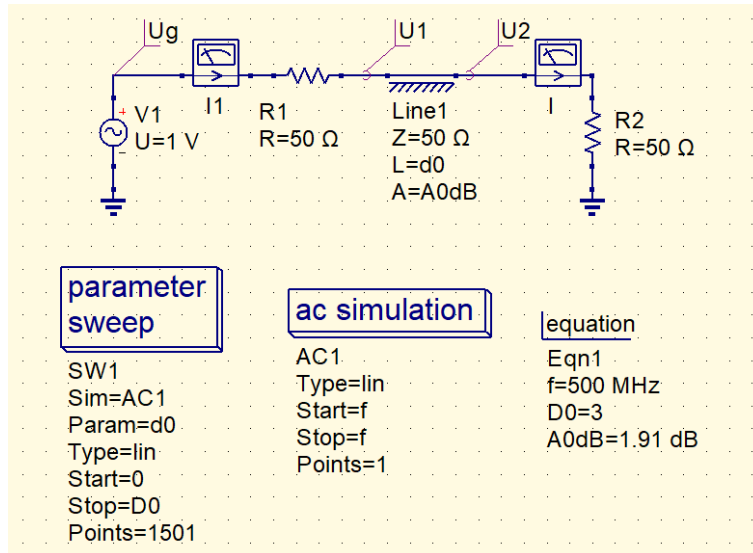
Ug
U1
U2
V1
U=1 V
I1
R1
R=50 Ω
Line1
Z=50 Ω
L=d0
A=A0dB
I
R2
R=50 Ω

parameter sweep
SW1
Sim=AC1
Param=d0
Type=lin
Start=0
Stop=D0
Points=1501

ac simulation
AC1
Type=lin
Start=f
Stop=f
Points=1

equation
Eqn1
f=500 MHz
D0=3
A0dB=1.91 dB